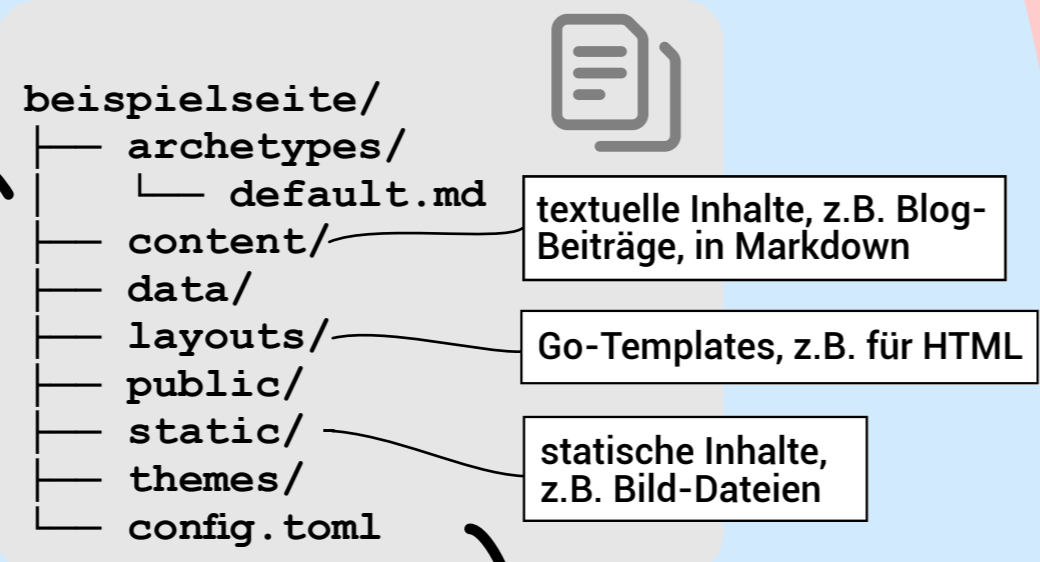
beispielseite/
├── archetypes/
│   └── default.md
├── content/
├── data/
├── layouts/
├── public/
├── static/
├── themes/
└── config.toml

textuelle Inhalte, z.B. Blog-Beiträge, in Markdown

Go-Templates, z.B. für HTML

statische Inhalte, z.B. Bild-Dateien